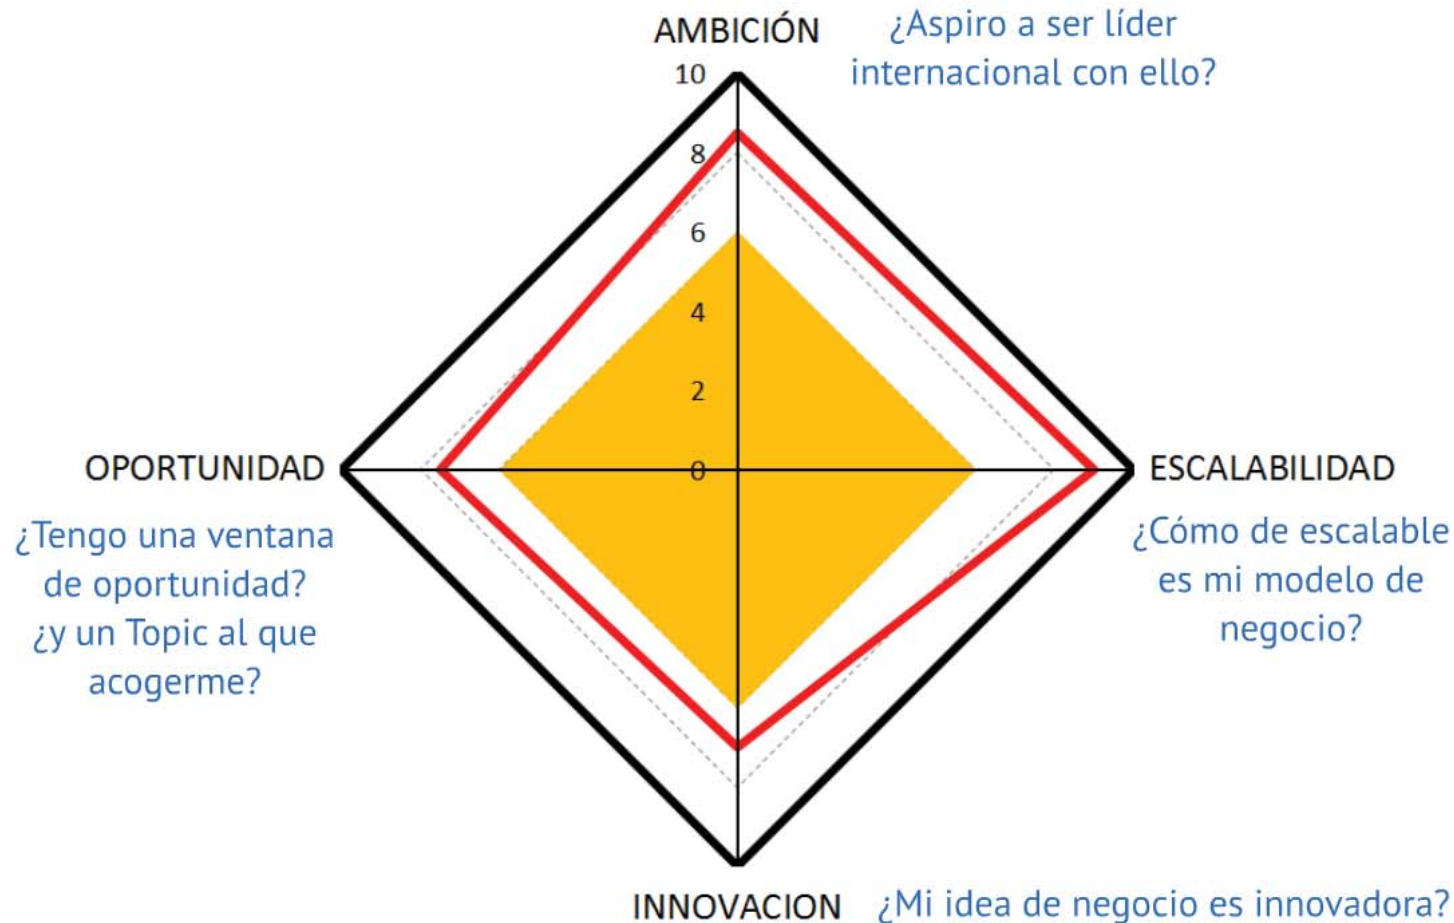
AMBICIÓN

¿Aspiro a ser líder internacional con ello?

10
8
6
4
2
0

OPORTUNIDAD

¿Tengo una ventana de oportunidad? ¿y un Topic al que acogerme?

ESCALABILIDAD

¿Cómo de escalable es mi modelo de negocio?

INNOVACION

¿Mi idea de negocio es innovadora?